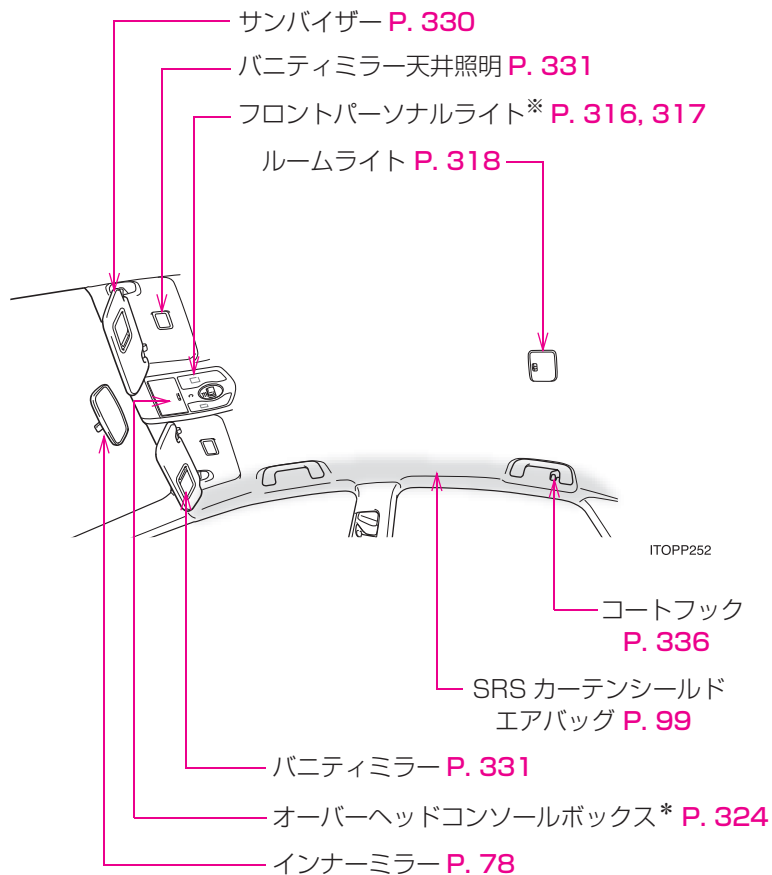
サンバイザー P. 330
バニティミラー天井照明 P. 331
フロントパーソナルライト※ P. 316, 317
ルームライト P. 318
ITOPP252
コートフック P. 336
SRS カーテンシールドエアバッグ P. 99
バニティミラー P. 331
オーバーヘッドコンソールボックス* P. 324
インナーミラー P. 78